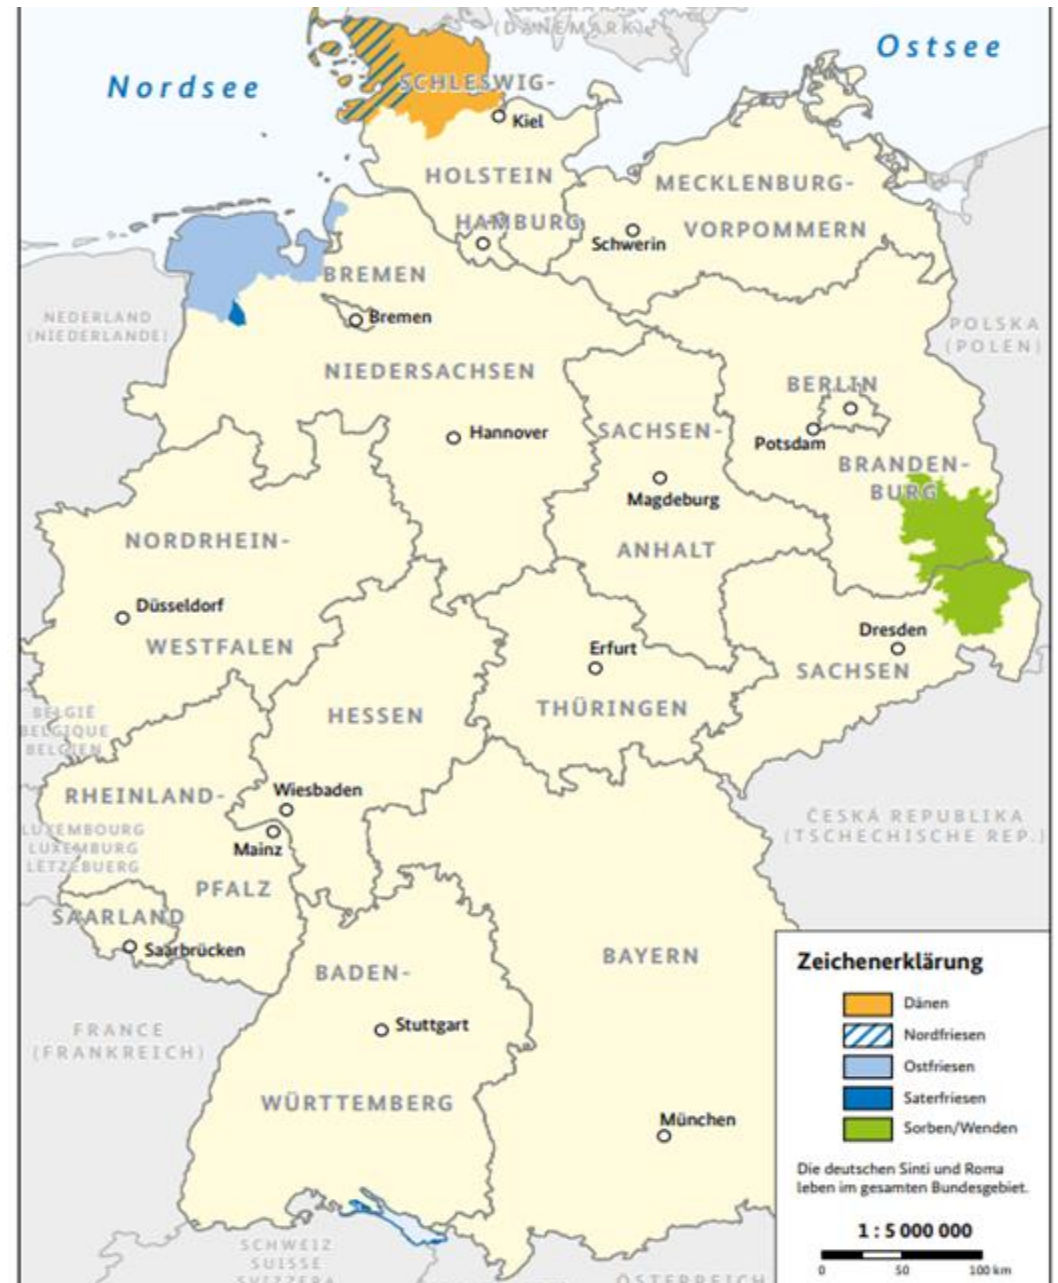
DANMARK

Ostsee

Nordsee

SCHLESWIG-

Kiel

HOLSTEIN

MECKLENBURG-

HAMBURG

Schwerin

VORPOMMERN

BREMEN

NEDERLAND (NIEDERLANDE)

Bremen

POLSKA (POLEN)

NIEDERSACHSEN

BERLIN

Hannover

SACHSEN-

Potsdam

BRANDEN-BURG

Magdeburg

NORDRHEIN-

ANHALT

Düsseldorf

WESTFALEN

Erfurt

Dresden

SACHSEN

BELGIË BELGIQUE BELGIEN

HESSEN

THÜRINGEN

RHEINLAND-

Wiesbaden

ČESKÁ REPUBLIKA (TSCHECHISCHE REP.)

LUXEMBOURG LUXEMBURG LËTZEBUERG

Mainz

PFALZ

SAARLAND

Saarbrücken

BAYERN

BADEN-

FRANCE (FRANKREICH)

Stuttgart

WÜRTTEMBERG

München

SCHWEIZ SUISSE SVIZZERA

ÖSTERREICH

Zeichenerklärung

Dänen

Nordfriesen

Ostfriesen

Saterfriesen

Sorben/Wenden

Die deutschen Sinti und Roma leben im gesamten Bundesgebiet.

1 : 5 000 000

0 50 100 km